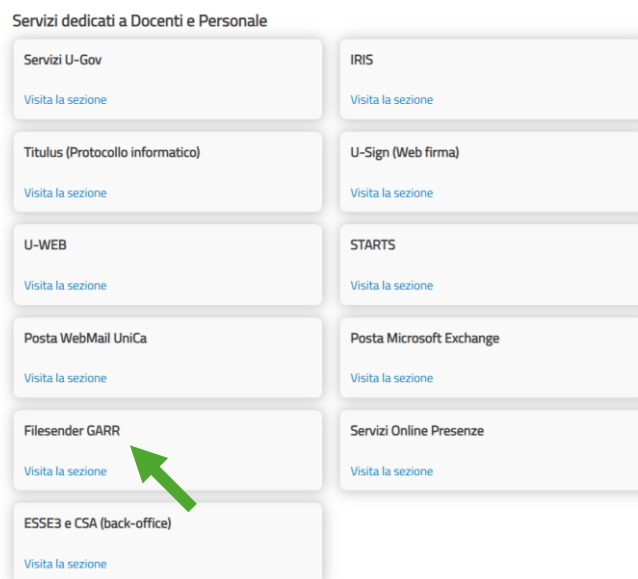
Servizi dedicati a Docenti e Personale

Servizi U-Gov

Visita la sezione

IRIS

Visita la sezione

Titulus (Protocollo informatico)

Visita la sezione

U-Sign (Web firma)

Visita la sezione

U-WEB

Visita la sezione

STARTS

Visita la sezione

Posta WebMail UniCa

Visita la sezione

Posta Microsoft Exchange

Visita la sezione

Filesender GARR

Visita la sezione

Servizi Online Presenze

Visita la sezione

ESSE3 e CSA (back-office)

Visita la sezione